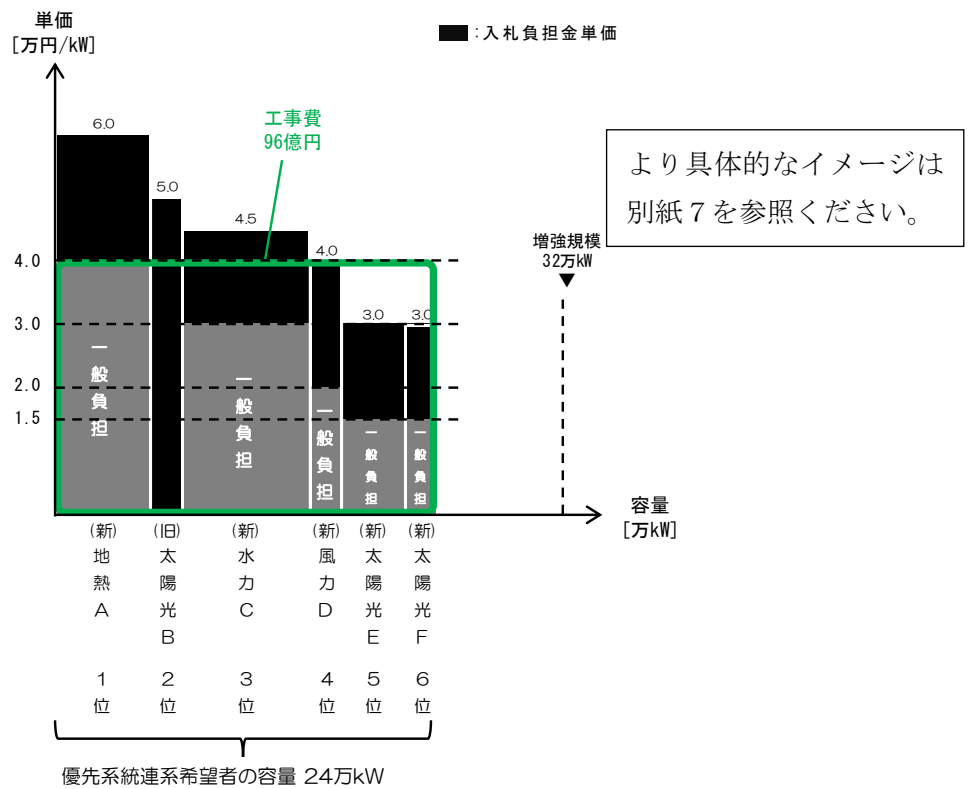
単価
[万円/kW]

:入札負担金単価

工事費
96億円

より具体的なイメージは
別紙7を参照ください。

増強規模
32万kW

6.0
5.0
4.5
4.0
3.0
3.0

4.0
3.0
2.0
1.5

一般負担
一般負担
一般負担
一般負担
一般負担

容量
[万kW]

(新) 地熱 A
(旧) 太陽光 B
(新) 水力 C
(新) 風力 D
(新) 太陽光 E
(新) 太陽光 F

1位
2位
3位
4位
5位
6位

優先系統連系希望者の容量 24万kW